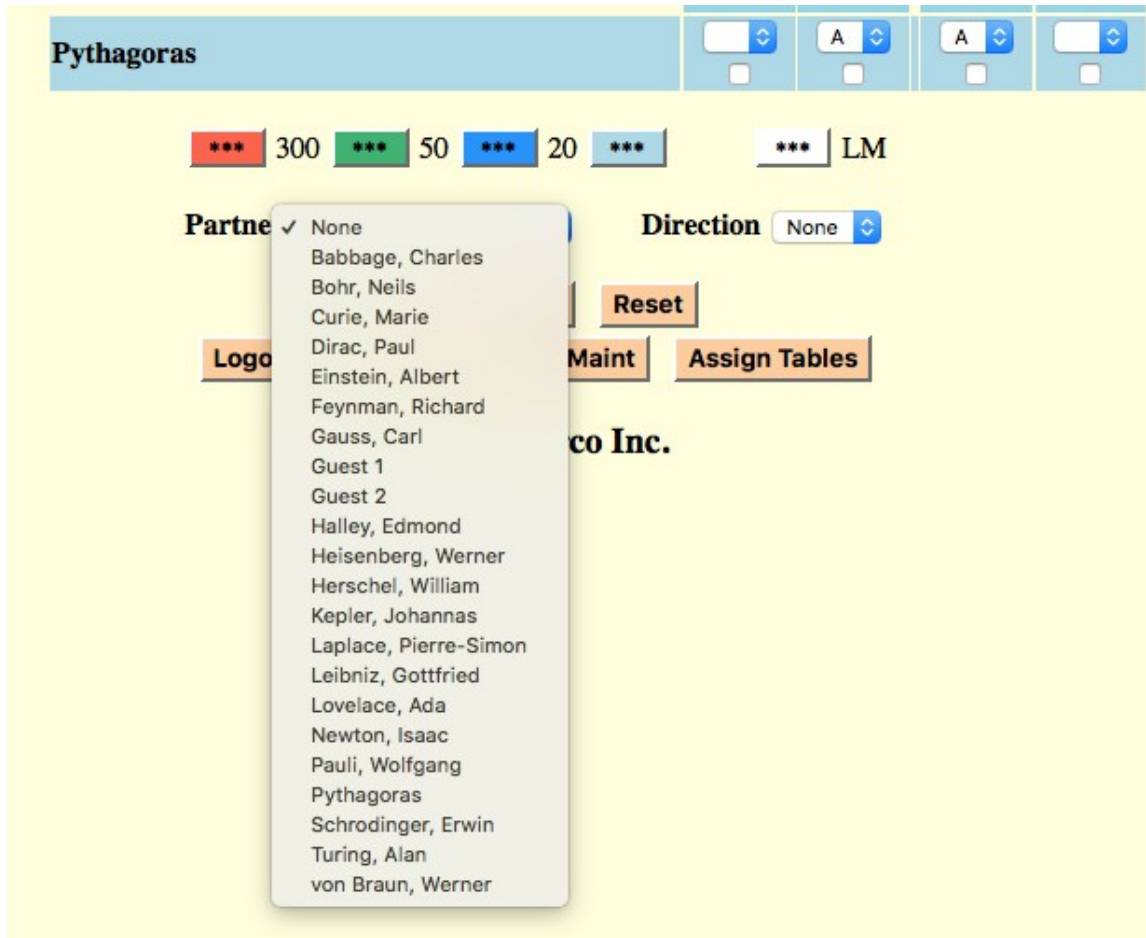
Pythagoras

A

A

*** 300 *** 50 *** 20 *** *** LM

Partne

✓ None
Babbage, Charles
Bohr, Neils
Curie, Marie
Dirac, Paul
Einstein, Albert
Feynman, Richard
Gauss, Carl
Guest 1
Guest 2
Halley, Edmond
Heisenberg, Werner
Herschel, William
Kepler, Johannas
Laplace, Pierre-Simon
Leibniz, Gottfried
Lovelace, Ada
Newton, Isaac
Pauli, Wolfgang
Pythagoras
Schrodinger, Erwin
Turing, Alan
von Braun, Werner

Direction None

Reset

Logo

Maint

Assign Tables

co Inc.